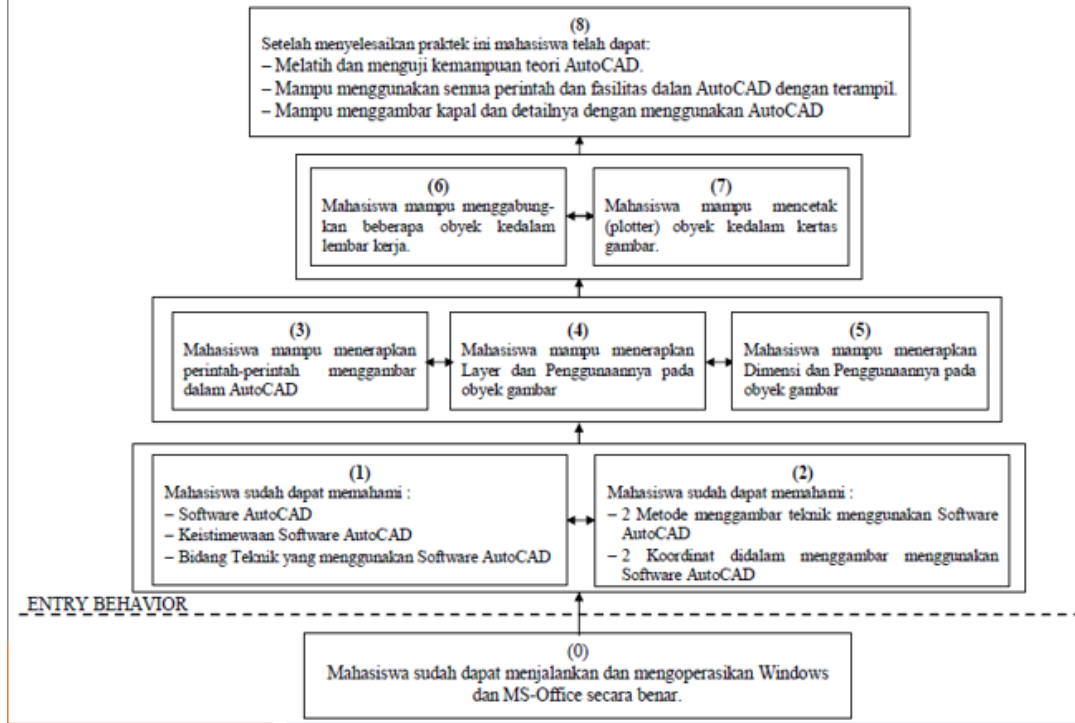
(8)
Setelah menyelesaikan praktek ini mahasiswa telah dapat:
– Melatih dan menguji kemampuan teori AutoCAD.
– Mampu menggunakan semua perintah dan fasilitas dalan AutoCAD dengan terampil.
– Mampu menggambar kapal dan detailnya dengan menggunakan AutoCAD

(6)
Mahasiswa mampu menggabungkan beberapa obyek kedalam lembar kerja.

(7)
Mahasiswa mampu mencetak (plotter) obyek kedalam kertas gambar.

(3)
Mahasiswa mampu menerapkan perintah-perintah menggambar dalam AutoCAD

(4)
Mahasiswa mampu menerapkan Layer dan Penggunaannya pada obyek gambar

(5)
Mahasiswa mampu menerapkan Dimensi dan Penggunaannya pada obyek gambar

(1)
Mahasiswa sudah dapat memahami :
– Software AutoCAD
– Keistimewaan Software AutoCAD
– Bidang Teknik yang menggunakan Software AutoCAD

(2)
Mahasiswa sudah dapat memahami :
– 2 Metode menggambar teknik menggunakan Software AutoCAD
– 2 Koordinat didalam menggambar menggunakan Software AutoCAD

ENTRY BEHAVIOR

(0)
Mahasiswa sudah dapat menjalankan dan mengoperasikan Windows dan MS-Office secara benar.